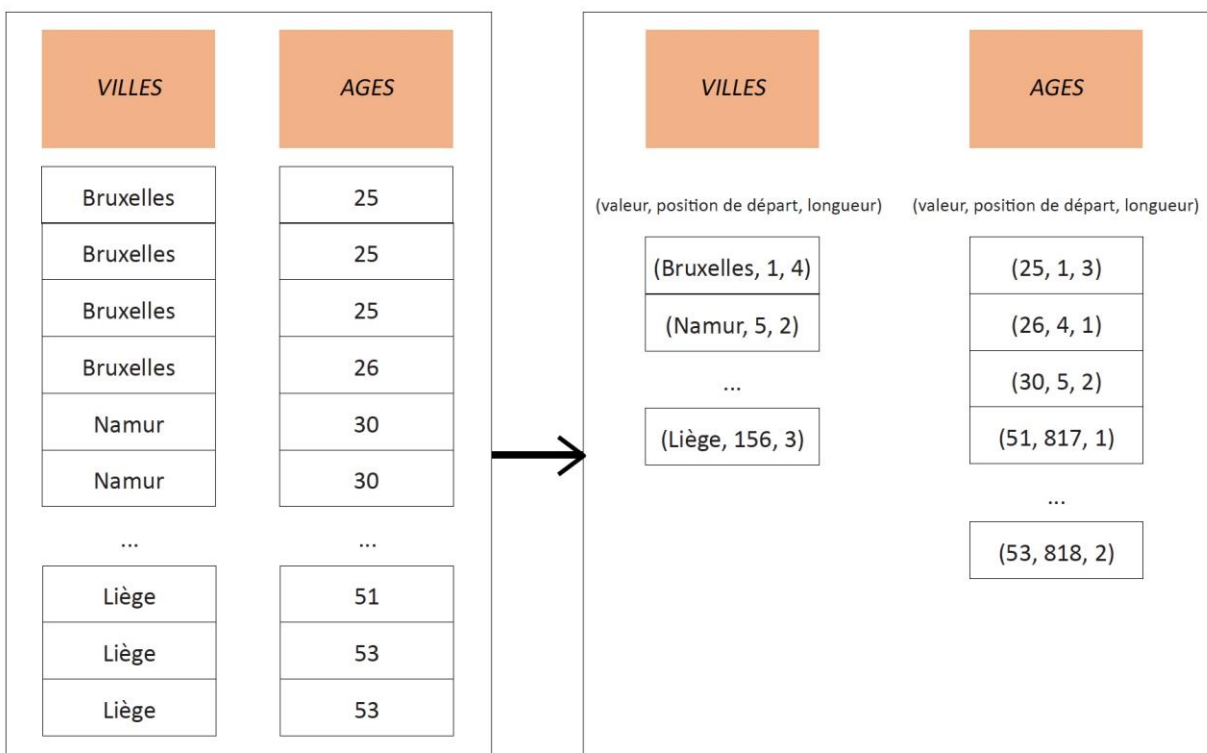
| *VILLES* | *AGES* |
|---|---|
| Bruxelles | 25 |
| Bruxelles | 25 |
| Bruxelles | 25 |
| Bruxelles | 26 |
| Namur | 30 |
| Namur | 30 |
| ... | ... |
| Liège | 51 |
| Liège | 53 |
| Liège | 53 |

*VILLES*

(valeur, position de départ, longueur)

| (Bruxelles, 1, 4) |
|---|
| (Namur, 5, 2) |
| ... |
| (Liège, 156, 3) |

*AGES*

(valeur, position de départ, longueur)

| (25, 1, 3) |
|---|
| (26, 4, 1) |
| (30, 5, 2) |
| (51, 817, 1) |
| ... |
| (53, 818, 2) |